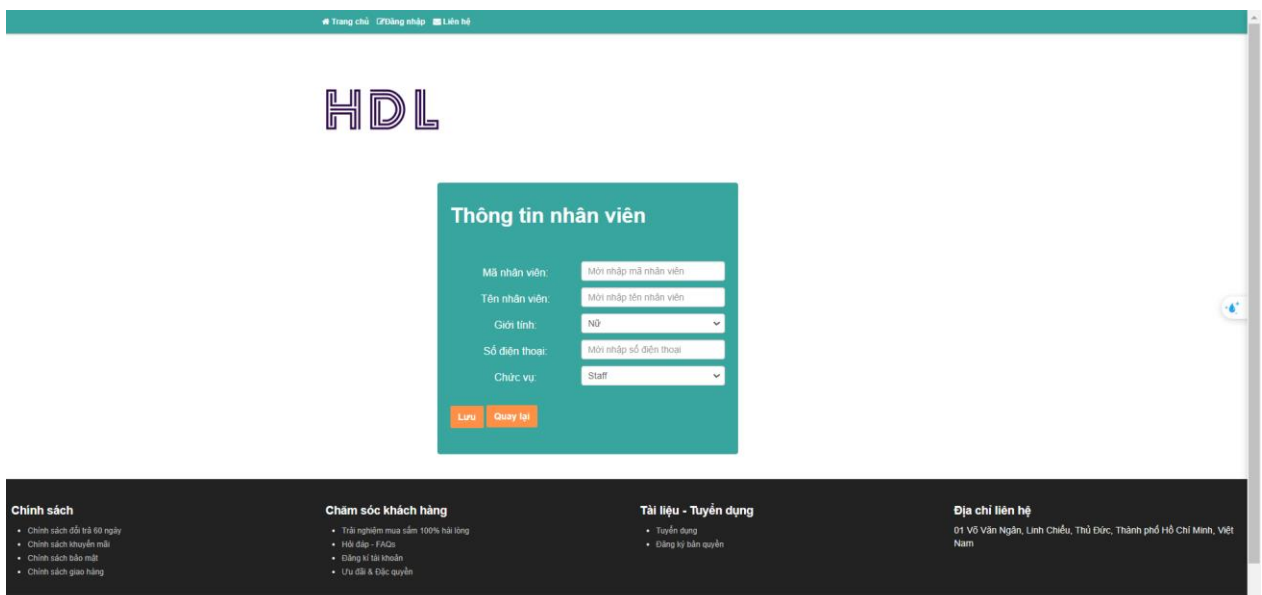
Trang chủ Đăng nhập Liên hệ

HDL

Thông tin nhân viên

Mã nhân viên: Mời nhập mã nhân viên
Tên nhân viên: Mời nhập tên nhân viên
Giới tính: Nữ
Số điện thoại: Mời nhập số điện thoại
Chức vụ: Staff

Lưu Quay lại

Chính sách
- Chính sách đổi trả 60 ngày
- Chính sách khuyến mãi
- Chính sách bảo mật
- Chính sách giao hàng

Chăm sóc khách hàng
- Trải nghiệm mua sắm 100% hài lòng
- Hỏi đáp - FAQs
- Đăng kí tài khoản
- Ưu đãi & Đặc quyền

Tài liệu - Tuyển dụng
- Tuyển dụng
- Đăng ký bản quyền

Địa chỉ liên hệ
01 Võ Văn Ngân, Linh Chiểu, Thủ Đức, Thành phố Hồ Chí Minh, Việt Nam